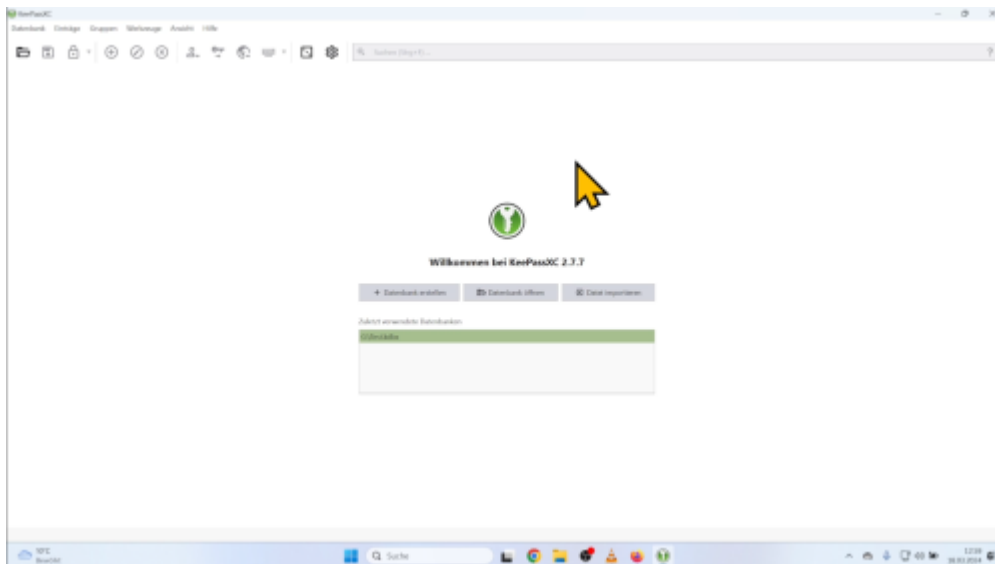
KeePassXC

Datenbank Einträge Gruppen Werkzeuge Ansicht Hilfe

Suchen (Strg+F)...

Willkommen bei KeePassXC 2.7.7

+ Datenbank erstellen

Datenbank öffnen

Datei importieren

Zuletzt verwendete Datenbanken

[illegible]

9°C

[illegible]

Suche

12:18

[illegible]